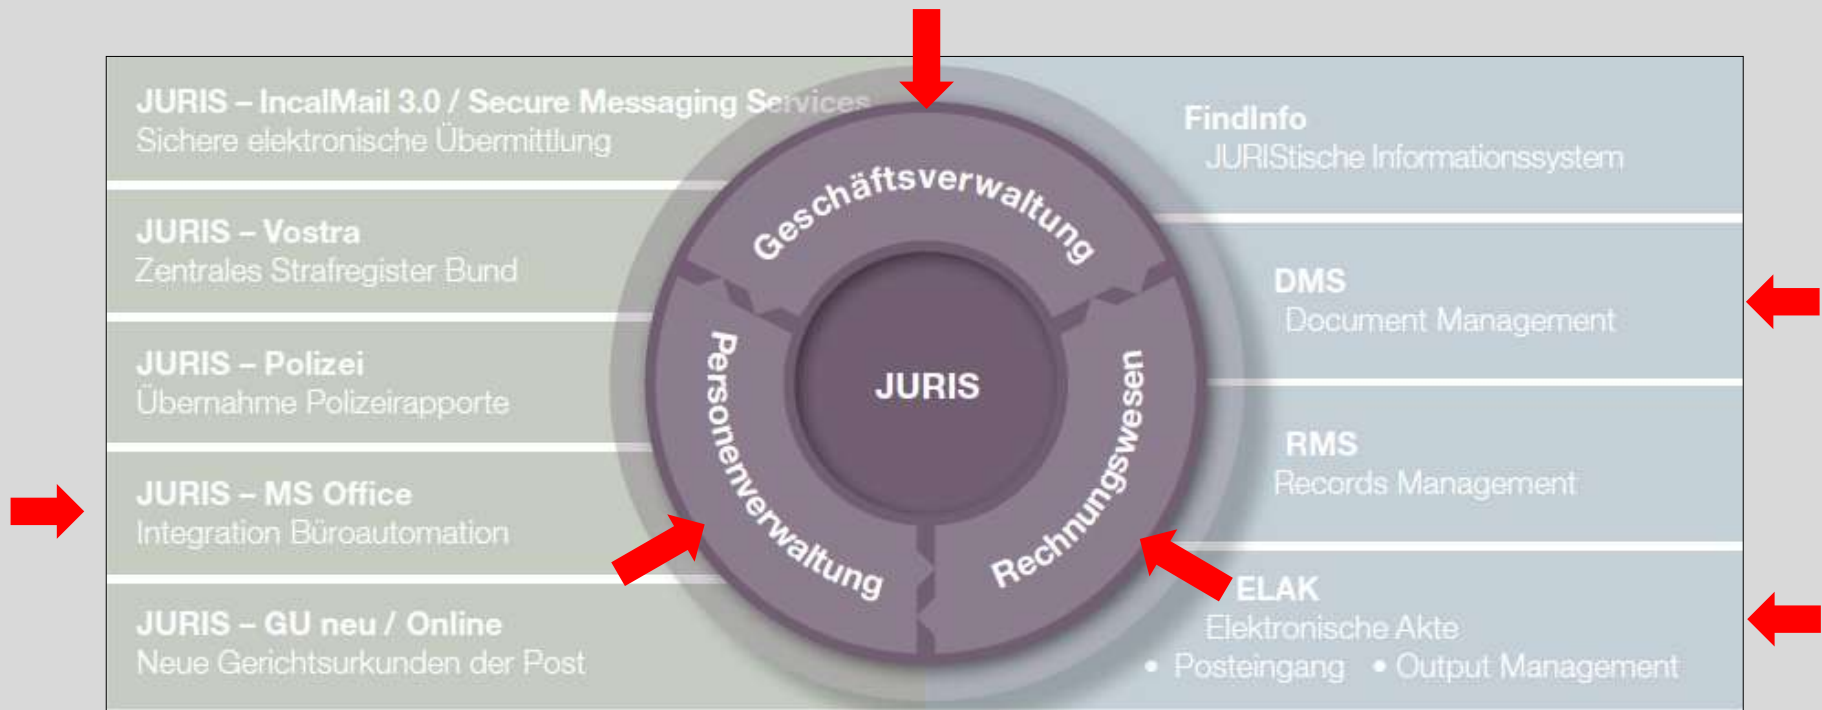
JURIS – IncalMail 3.0 / Secure Messaging Services
Sichere elektronische Übermittlung

JURIS – Vostra
Zentrales Strafregister Bund

JURIS – Polizei
Übernahme Polizeirapporte

JURIS – MS Office
Integration Büroautomation

JURIS – GU neu / Online
Neue Gerichtsurkunden der Post

Geschäftsverwaltung

Personenverwaltung

JURIS

Rechnungswesen

FindInfo
JURIStische Informationssystem

DMS
Document Management

RMS
Records Management

ELAK
Elektronische Akte
• Posteingang • Output Management